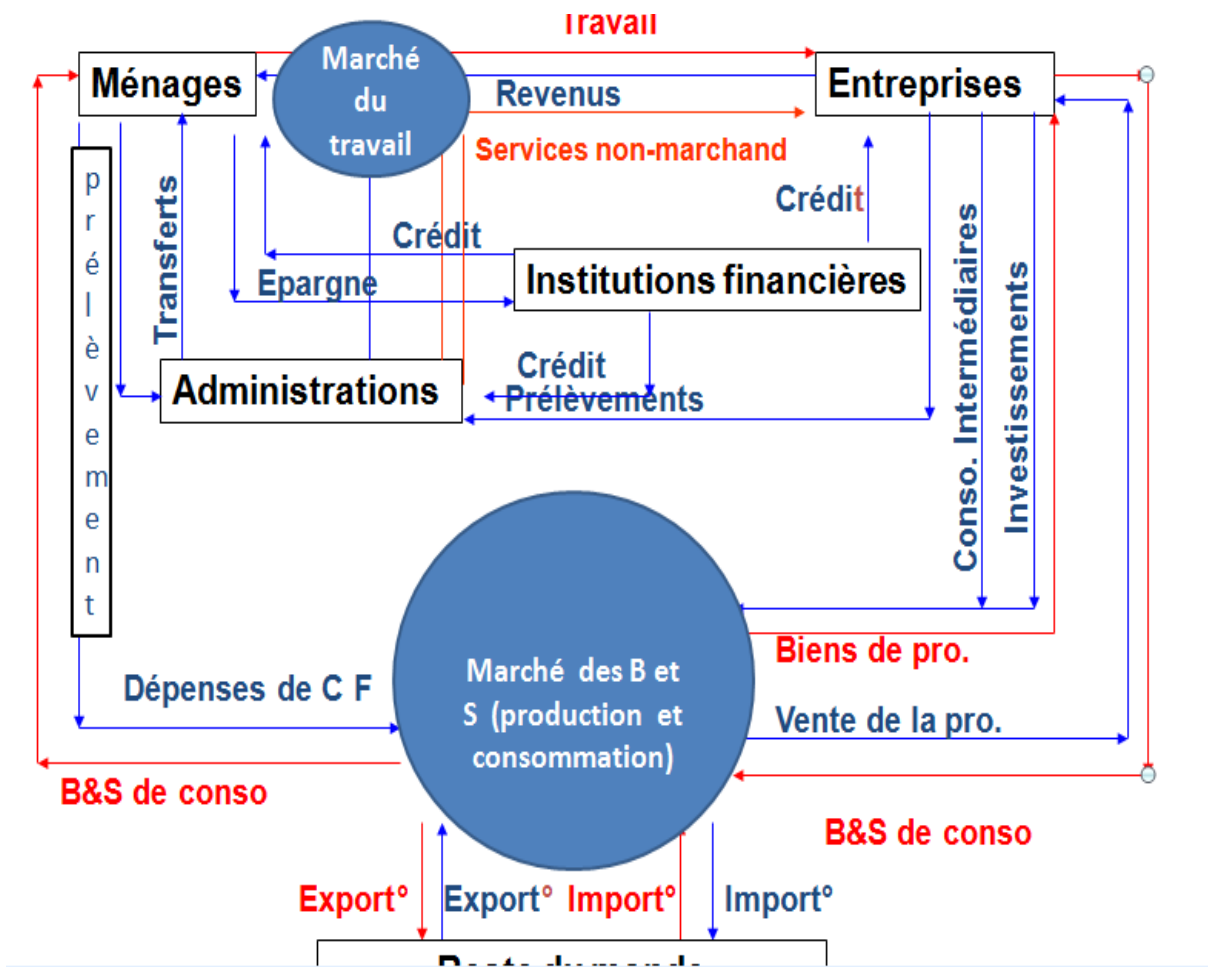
Travail

Ménages

Marché du travail

Revenus

Entreprises

Services non-marchand

Crédit

Transferts

Crédit

Epargne

Institutions financières

p r é l è v e m e n t

Crédit

Administrations

Prélèvements

Conso. Intermédiaires

Investissements

Biens de pro.

Marché des B et S (production et consommation)

Dépenses de C F

Vente de la pro.

B&S de conso

B&S de conso

Export°

Export°

Import°

Import°

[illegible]